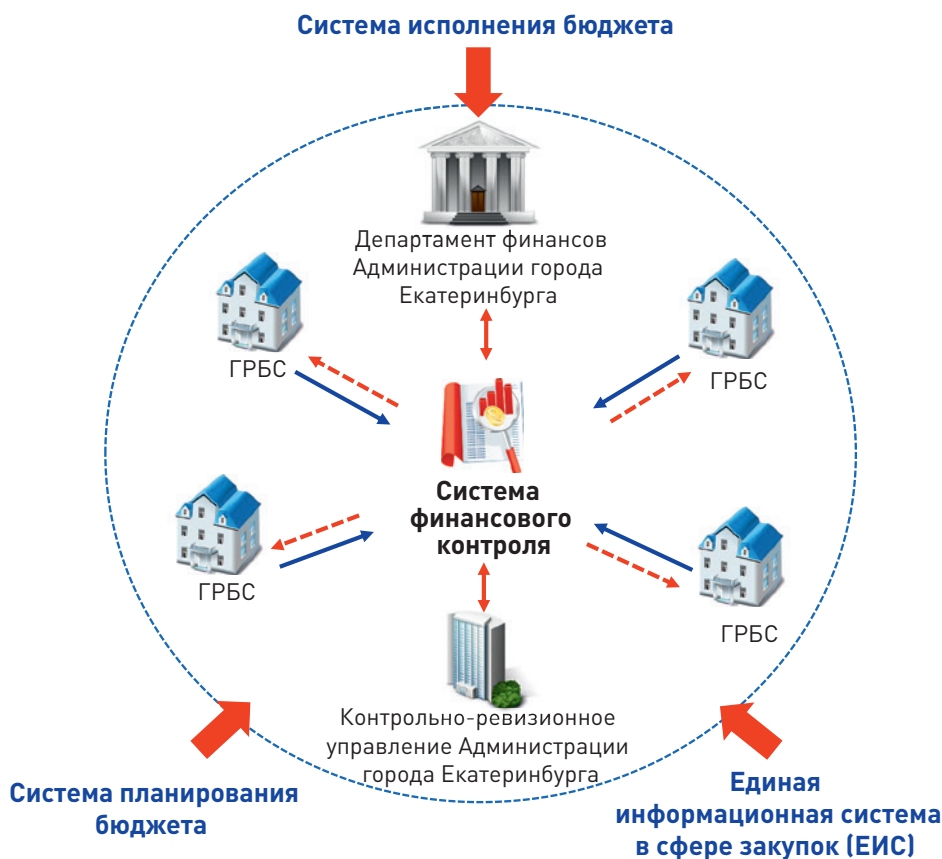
Система исполнения бюджета

Департамент финансов Администрации города Екатеринбурга

ГРБС

ГРБС

Система финансового контроля

ГРБС

ГРБС

Контрольно-ревизионное управление Администрации города Екатеринбурга

Система планирования бюджета

Единая информационная система в сфере закупок (ЕИС)